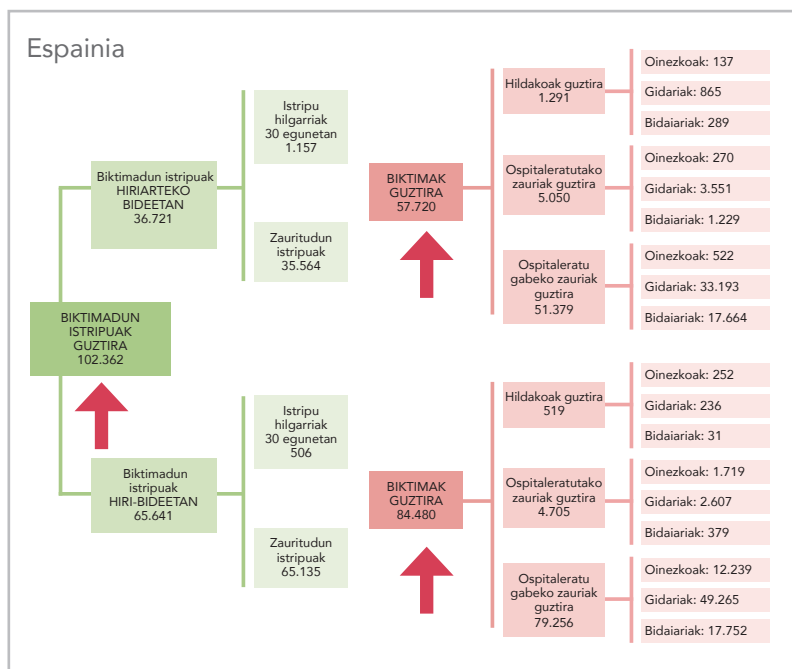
Espainia

BIKTIMADUN ISTRIPUAK GUZTIRA 102.362

Biktimadun istripuak HIRIARTEKO BIDEETAN 36.721

Istripu hilgarriak 30 egunetan 1.157

Zauritudun istripuak 35.564

BIKTIMAK GUZTIRA 57.720

Hildakoak guztira 1.291

Oinezkoak: 137

Gidariak: 865

Bidaiariak: 289

Ospitaleratutako zauriak guztira 5.050

Oinezkoak: 270

Gidariak: 3.551

Bidaiariak: 1.229

Ospitaleratu gabeko zauriak guztira 51.379

Oinezkoak: 522

Gidariak: 33.193

Bidaiariak: 17.664

Biktimadun istripuak HIRI-BIDEETAN 65.641

Istripu hilgarriak 30 egunetan 506

Zauritudun istripuak 65.135

BIKTIMAK GUZTIRA 84.480

Hildakoak guztira 519

Oinezkoak: 252

Gidariak: 236

Bidaiariak: 31

Ospitaleratutako zauriak guztira 4.705

Oinezkoak: 1.719

Gidariak: 2.607

Bidaiariak: 379

Ospitaleratu gabeko zauriak guztira 79.256

Oinezkoak: 12.239

Gidariak: 49.265

Bidaiariak: 17.752